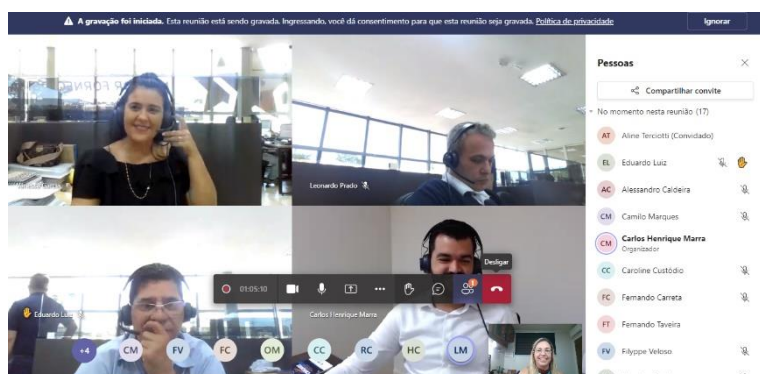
A gravação foi iniciada. Esta reunião está sendo gravada. Ingressando, você dá consentimento para que esta reunião seja gravada. Política de privacidade

Ignorar

Leonardo Prado

Eduardo Luiz

Carlos Henrique Marra

01:05:10

Desligar

+4 CM FV FC OM CC RC HC LM

Pessoas

Compartilhar convite

No momento nesta reunião (17)

AT Aline Terciotti (Convidado)

EL Eduardo Luiz

AC Alessandro Caldeira

CM Camilo Marques

CM Carlos Henrique Marra
Organizador

CC Caroline Custódio

FC Fernando Carreta

FT Fernando Taveira

FV Filyppe Veloso